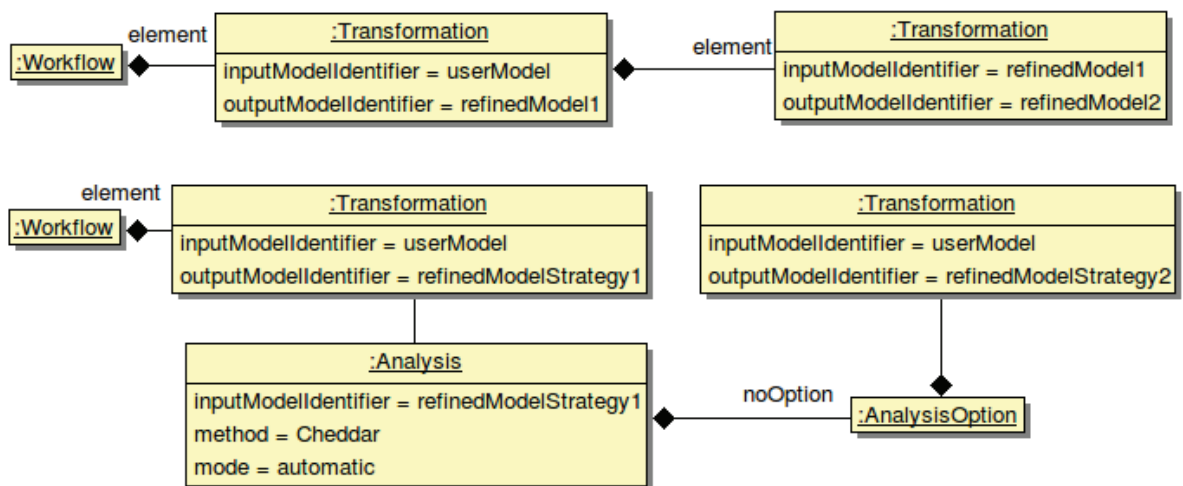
:Workflow

element

:Transformation

inputModelIdentifier = userModel

outputModelIdentifier = refinedModel1

element

:Transformation

inputModelIdentifier = refinedModel1

outputModelIdentifier = refinedModel2

:Workflow

element

:Transformation

inputModelIdentifier = userModel

outputModelIdentifier = refinedModelStrategy1

:Transformation

inputModelIdentifier = userModel

outputModelIdentifier = refinedModelStrategy2

:Analysis

inputModelIdentifier = refinedModelStrategy1

method = Cheddar

mode = automatic

noOption

:AnalysisOption